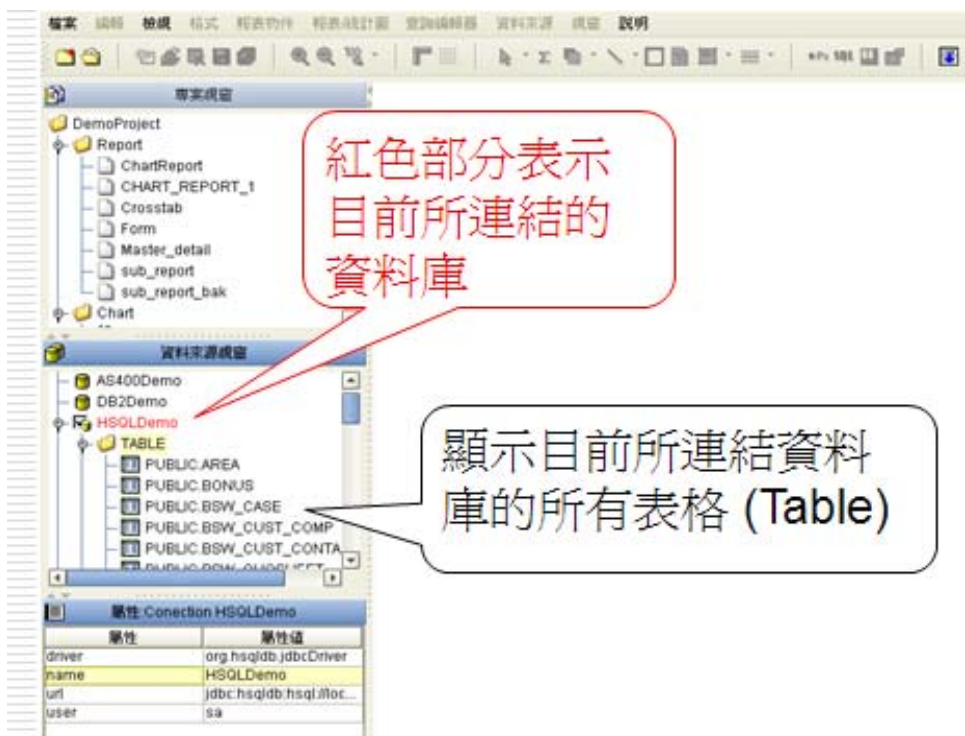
檔案 編輯 檢視 格式 報表物件 報表統計圖 查詢編輯器 資料來源 視窗 說明

專案視窗

DemoProject
Report
ChartReport
CHART_REPORT_1
Crosstab
Form
Master_detail
sub_report
sub_report_bak
Chart

紅色部分表示目前所連結的資料庫

資料來源視窗

AS400Demo
DB2Demo
HSQLDemo
TABLE
PUBLIC.AREA
PUBLIC.BONUS
PUBLIC.BSW_CASE
PUBLIC.BSW_CUST_COMP
PUBLIC.BSW_CUST_CONTA
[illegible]

顯示目前所連結資料庫的所有表格 (Table)

屬性 Conection HSQLDemo

| 屬性 | 屬性值 |
|---|---|
| driver | org.hsqldb.jdbcDriver |
| name | HSQLDemo |
| url | jdbc:hsqldb:hsql://loc... |
| user | sa |